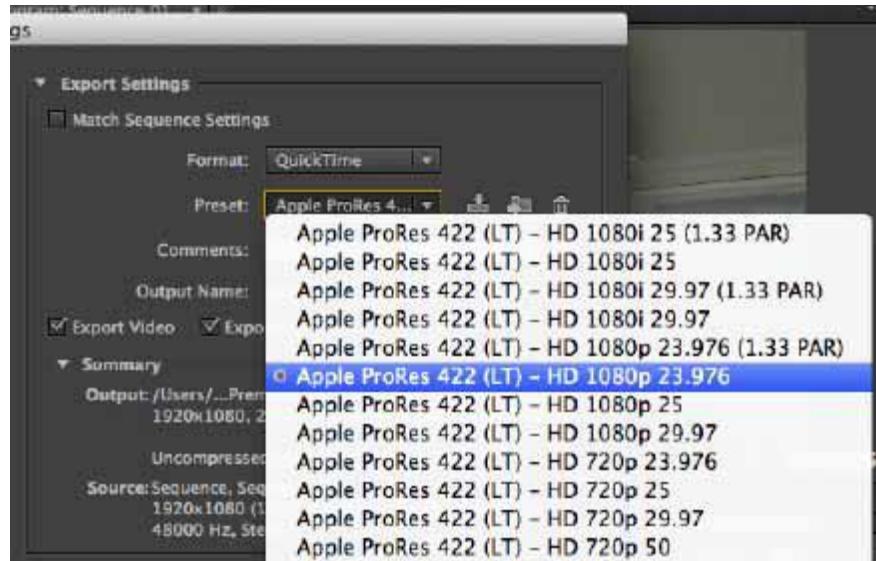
gs

Export Settings

Match Sequence Settings

Format: QuickTime

Preset: Apple ProRes 4...

Comments:

Output Name:

Export Video Expo

Summary

Output: /Users/...Prem 1920x1080, 2

Uncompressed

Source: Sequence, Seq 1920x1080 (1 48000 Hz, Ste

Apple ProRes 422 (LT) – HD 1080i 25 (1.33 PAR)
Apple ProRes 422 (LT) – HD 1080i 25
Apple ProRes 422 (LT) – HD 1080i 29.97 (1.33 PAR)
Apple ProRes 422 (LT) – HD 1080i 29.97
Apple ProRes 422 (LT) – HD 1080p 23.976 (1.33 PAR)
Apple ProRes 422 (LT) – HD 1080p 23.976
Apple ProRes 422 (LT) – HD 1080p 25
Apple ProRes 422 (LT) – HD 1080p 29.97
Apple ProRes 422 (LT) – HD 720p 23.976
Apple ProRes 422 (LT) – HD 720p 25
Apple ProRes 422 (LT) – HD 720p 29.97
Apple ProRes 422 (LT) – HD 720p 50